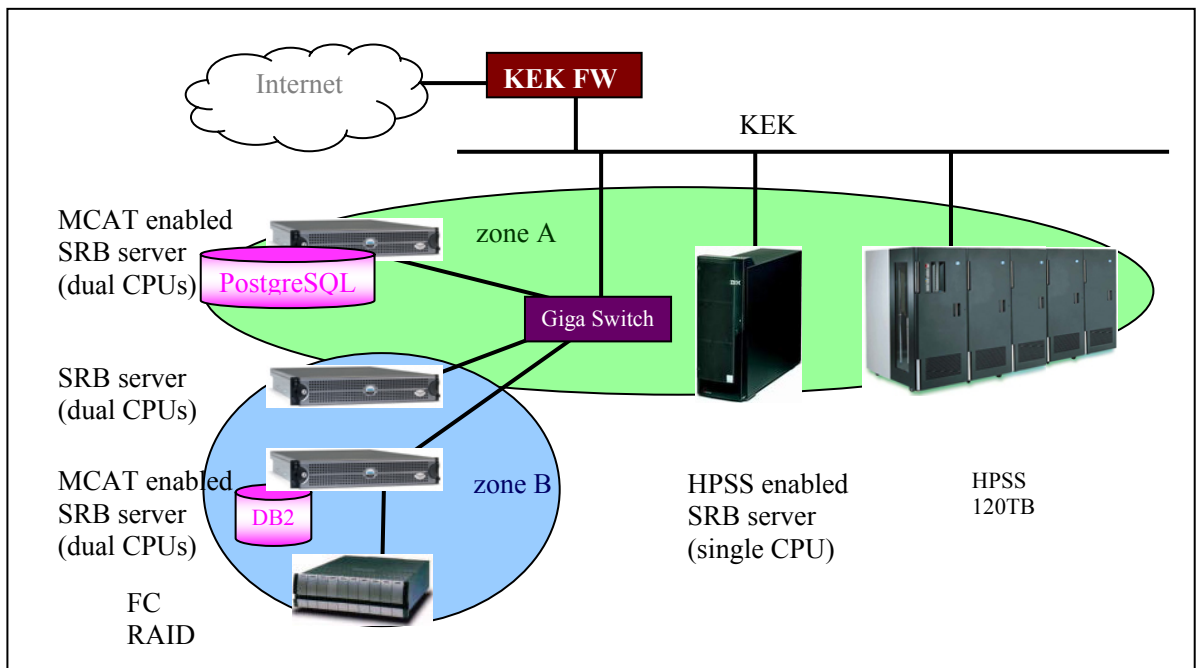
Internet

KEK FW

KEK

MCAT enabled SRB server (dual CPUs)

PostgreSQL

zone A

Giga Switch

SRB server (dual CPUs)

MCAT enabled SRB server (dual CPUs)

DB2

zone B

FC RAID

HPSS enabled SRB server (single CPU)

HPSS 120TB